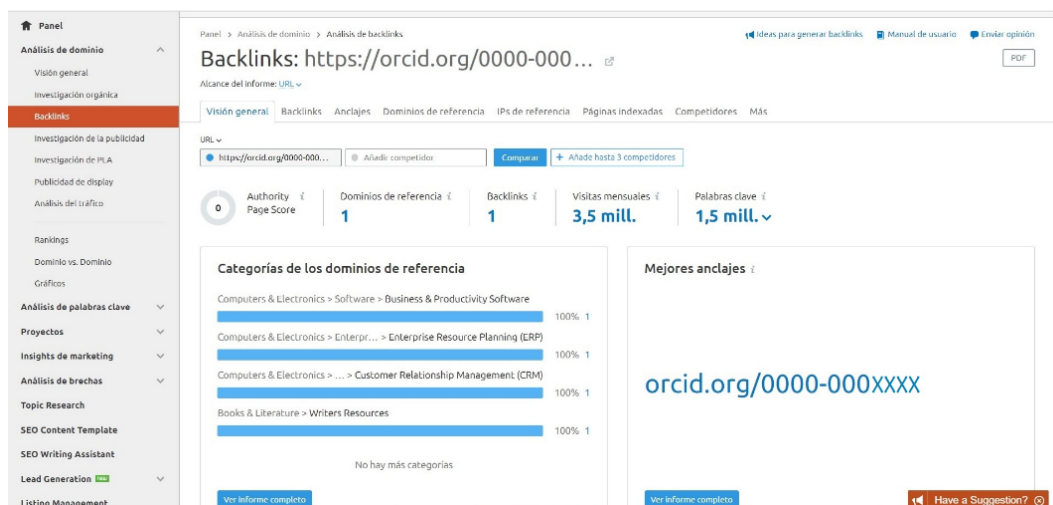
Panel
Análisis de dominio
Visión general
Investigación orgánica
Backlinks
Investigación de la publicidad
Investigación de PLA
Publicidad de display
Análisis del tráfico
Rankings
Dominio vs. Dominio
Gráficos
Análisis de palabras clave
Proyectos
Insights de marketing
Análisis de brechas
Topic Research
SEO Content Template
SEO Writing Assistant
Lead Generation
Listing Management

Panel > Análisis de dominio > Análisis de backlinks

Ideas para generar backlinks Manual de usuario Enviar opinión

Backlinks: https://orcid.org/0000-000...

PDF

Alcance del informe: URL

Visión general Backlinks Anclajes Dominios de referencia IPs de referencia Páginas indexadas Competidores Más

URL
https://orcid.org/0000-000... Añadir competidor Comparar + Añade hasta 3 competidores

| 0 Authority Page Score | Dominios de referencia 1 | Backlinks 1 | Visitas mensuales 3,5 mill. | Palabras clave 1,5 mill. |
|---|---|---|---|---|

Categorías de los dominios de referencia

Computers & Electronics > Software > Business & Productivity Software 100% 1
Computers & Electronics > Enterpr... > Enterprise Resource Planning (ERP) 100% 1
Computers & Electronics > ... > Customer Relationship Management (CRM) 100% 1
Books & Literature > Writers Resources 100% 1

No hay más categorías

Ver informe completo

Mejores anclajes

orcid.org/0000-000XXXX

Ver informe completo

Have a Suggestion?